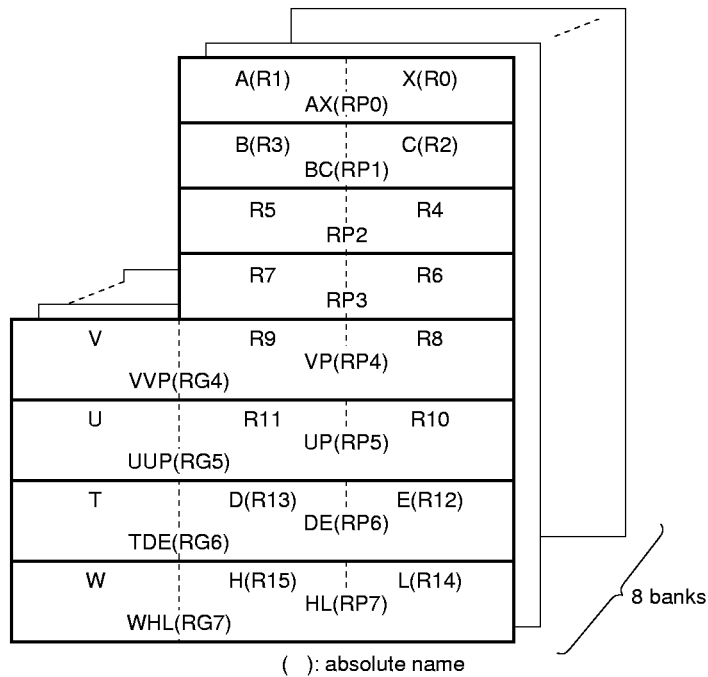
A(R1) X(R0)
AX(RP0)

B(R3) C(R2)
BC(RP1)

R5 R4
RP2

R7 R6
RP3

V R9 R8
VP(RP4)
VVP(RG4)

U R11 R10
UP(RP5)
UUP(RG5)

T D(R13) E(R12)
DE(RP6)
TDE(RG6)

W H(R15) L(R14)
HL(RP7)
WHL(RG7)

8 banks

( ): absolute name